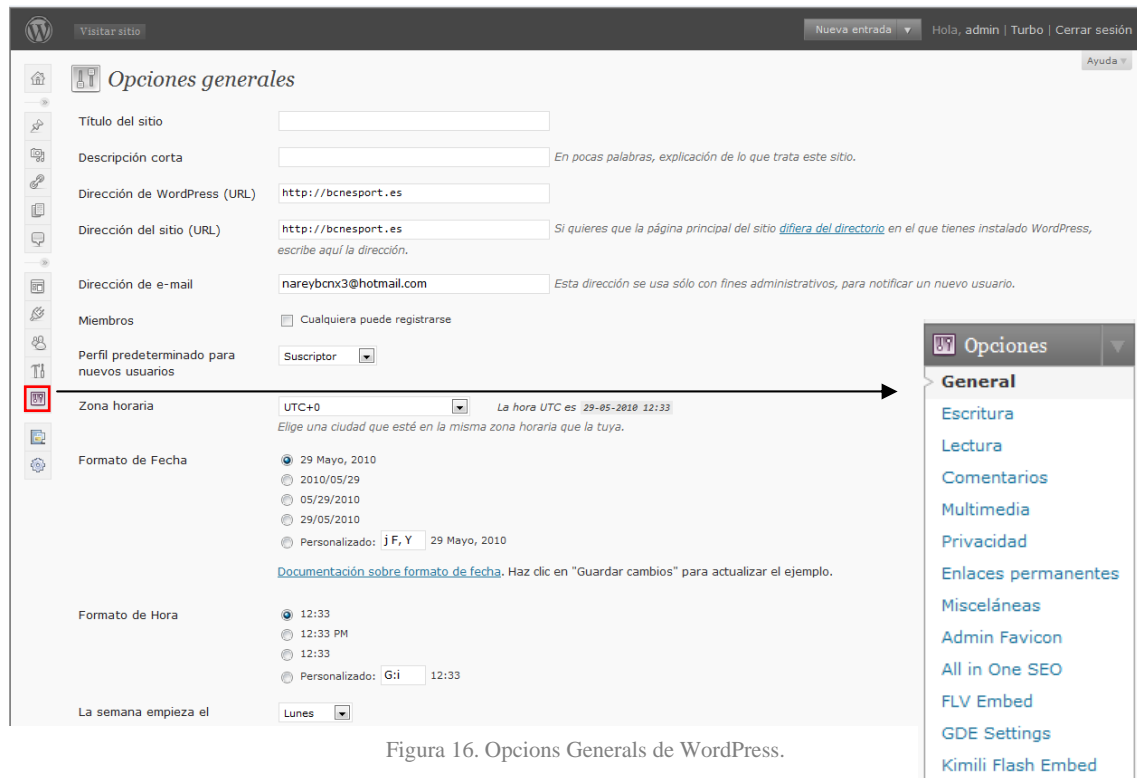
Visitar sitio

Nueva entrada ▼ Hola, admin | Turbo | Cerrar sesión

Ayuda ▼

Opciones generales

Título del sitio

Descripción corta — En pocas palabras, explicación de lo que trata este sitio.

Dirección de WordPress (URL) — http://bcnesport.es

Dirección del sitio (URL) — http://bcnesport.es — Si quieres que la página principal del sitio difiera del directorio en el que tienes instalado WordPress, escribe aquí la dirección.

Dirección de e-mail — nareybcnx3@hotmail.com — Esta dirección se usa sólo con fines administrativos, para notificar un nuevo usuario.

Miembros — Cualquiera puede registrarse

Perfil predeterminado para nuevos usuarios — Suscriptor

Zona horaria — UTC+0 — La hora UTC es 29-05-2010 12:33
Elige una ciudad que esté en la misma zona horaria que la tuya.

Formato de Fecha
29 Mayo, 2010
2010/05/29
05/29/2010
29/05/2010
Personalizado: j F, Y 29 Mayo, 2010

Documentación sobre formato de fecha. Haz clic en "Guardar cambios" para actualizar el ejemplo.

Formato de Hora
12:33
12:33 PM
12:33
Personalizado: G:i 12:33

La semana empieza el — Lunes

Opciones
General
Escritura
Lectura
Comentarios
Multimedia
Privacidad
Enlaces permanentes
Misceláneas
Admin Favicon
All in One SEO
FLV Embed
GDE Settings
Kimili Flash Embed

Figura 16. Opcions Generals de WordPress.